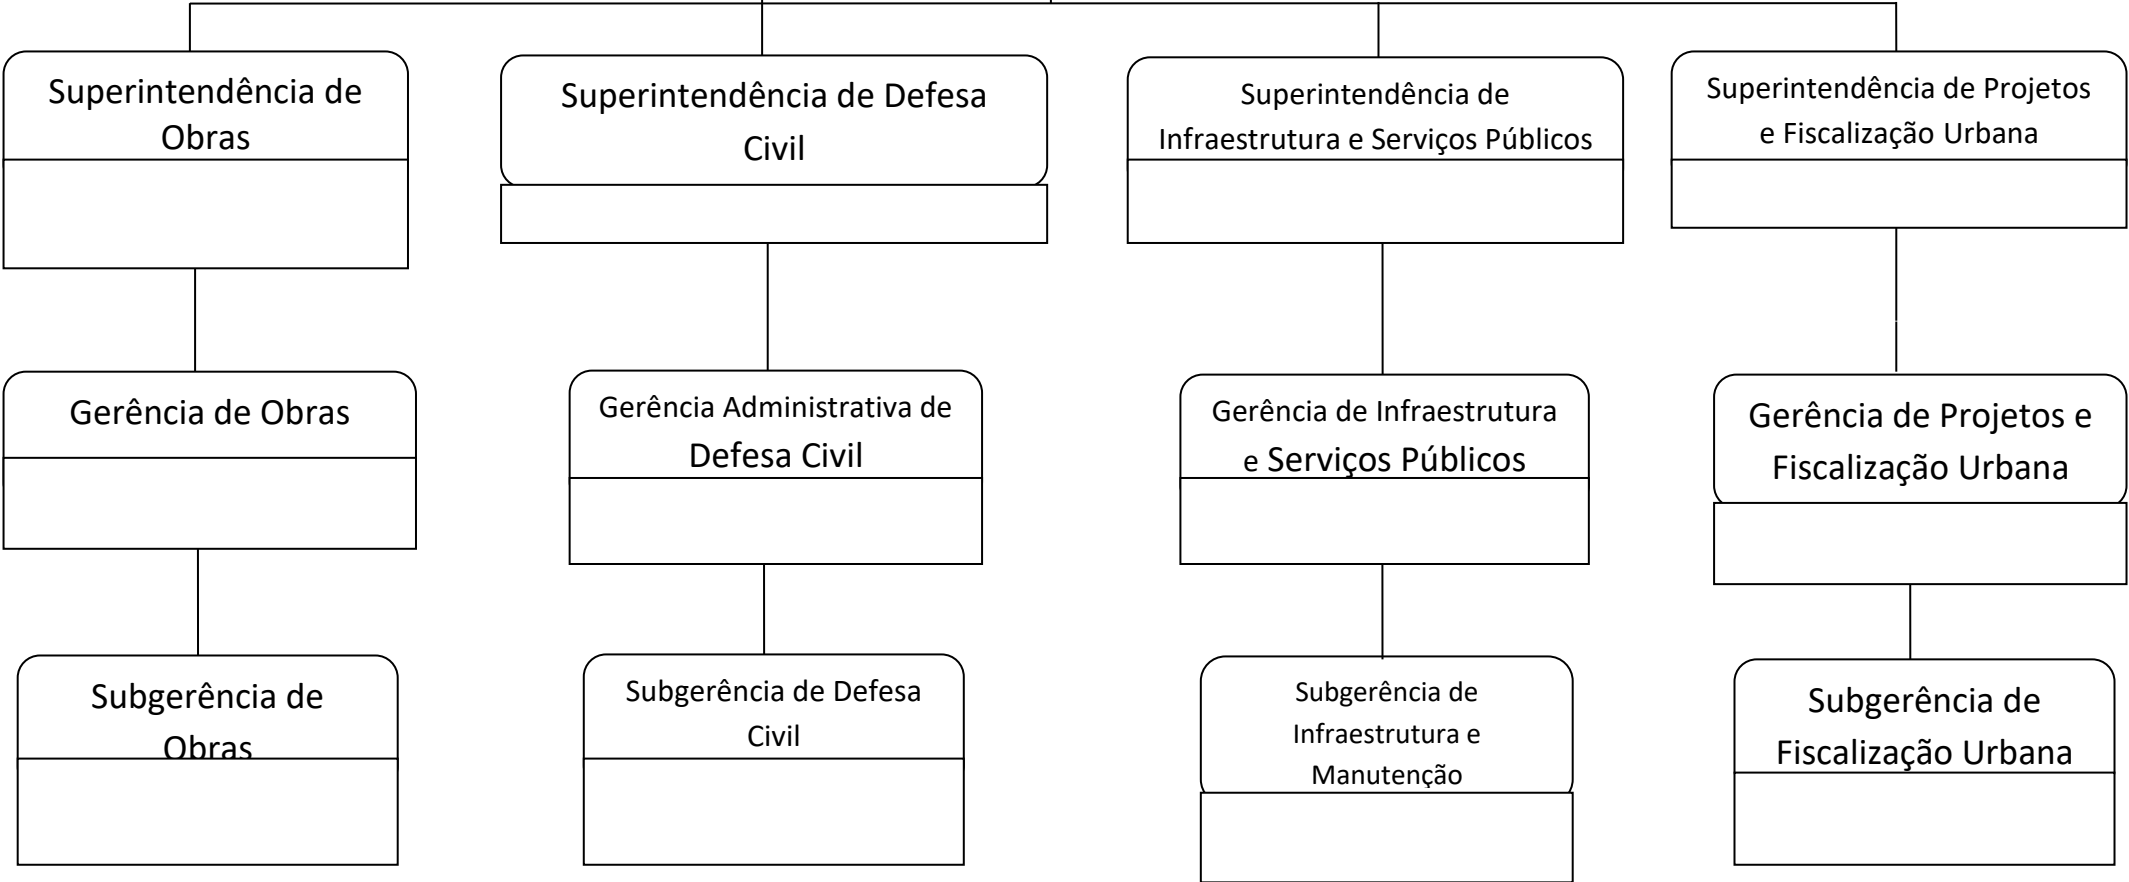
Superintendência de Obras

Superintendência de Defesa Civil

Superintendência de Infraestrutura e Serviços Públicos

Superintendência de Projetos e Fiscalização Urbana

Gerência de Obras

Gerência Administrativa de Defesa Civil

Gerência de Infraestrutura e Serviços Públicos

Gerência de Projetos e Fiscalização Urbana

Subgerência de Obras

Subgerência de Defesa Civil

Subgerência de Infraestrutura e Manutenção

Subgerência de Fiscalização Urbana